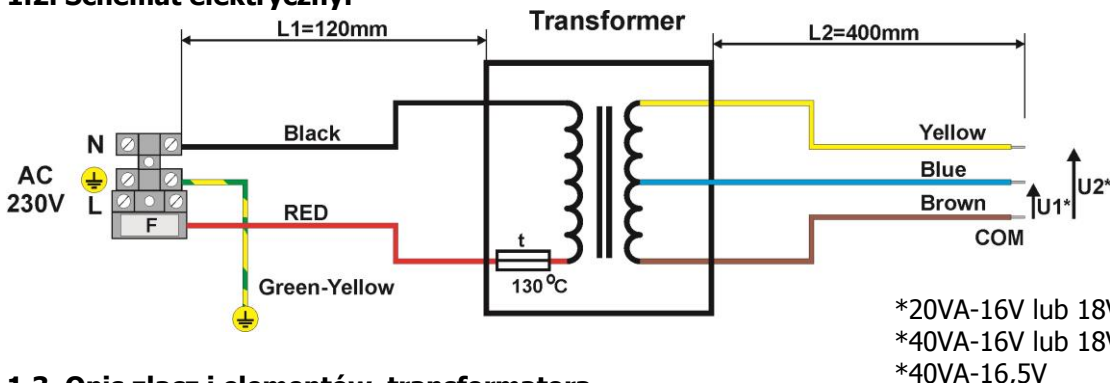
1.2. Schemat elektryczny:

L1=120mm

Transformer

L2=400mm

N

AC
230V

L

F

Black

RED

Green-Yellow

t
130 $^{o}$C

Yellow

Blue

Brown

COM

U1*

U2*

*20VA-16V lub 18V
*40VA-16V lub 18V
*40VA-16,5V

1.3. Opis złącz i elementów transformatora